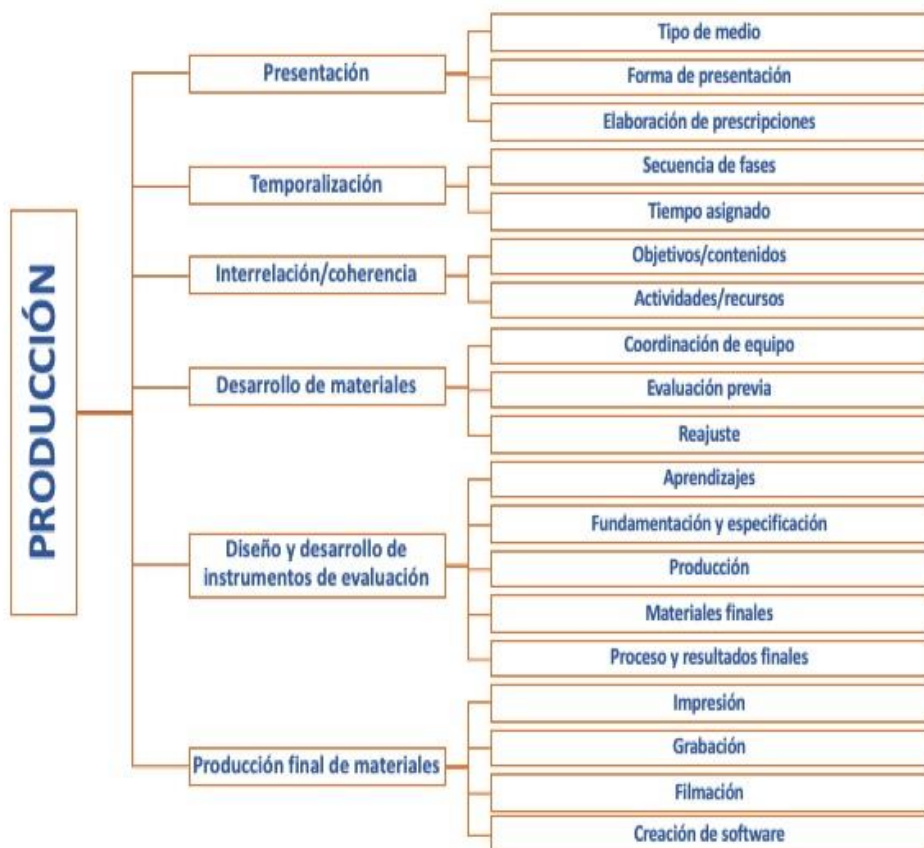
PRODUCCIÓN

Presentación
Tipo de medio
Forma de presentación
Elaboración de prescripciones

Temporalización
Secuencia de fases
Tiempo asignado

Interrelación/coherencia
Objetivos/contenidos
Actividades/recursos

Desarrollo de materiales
Coordinación de equipo
Evaluación previa
Reajuste

Diseño y desarrollo de instrumentos de evaluación
Aprendizajes
Fundamentación y especificación
Producción
Materiales finales
Proceso y resultados finales

Producción final de materiales
Impresión
Grabación
Filmación
Creación de software